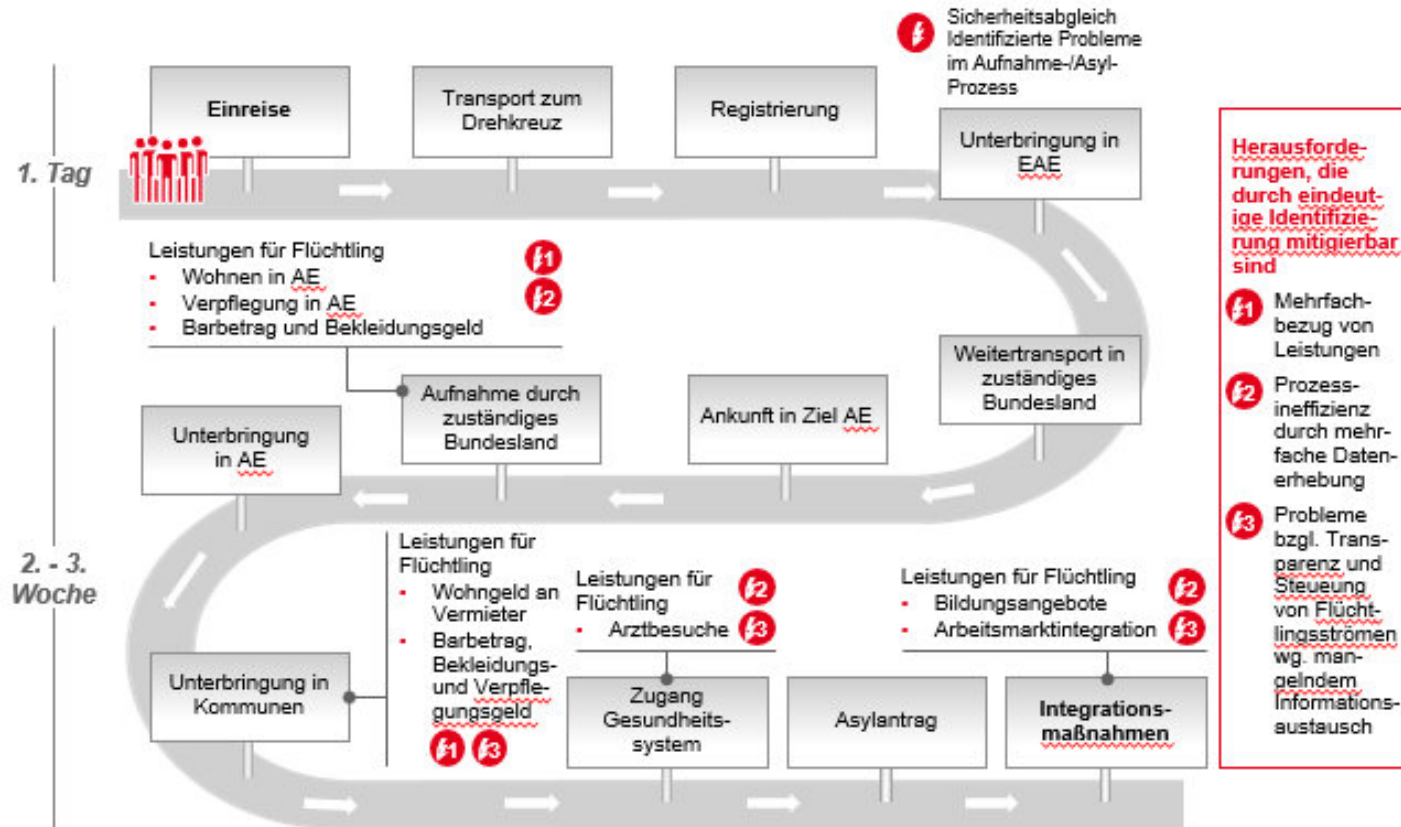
Sicherheitsabgleich Identifizierte Probleme im Aufnahme-/Asyl-Prozess

1. Tag

Einreise

Transport zum Drehkreuz

Registrierung

Unterbringung in EAE

Herausforderungen, die durch eindeutige Identifizierung mitigierbar sind

1 Mehrfachbezug von Leistungen

2 Prozessineffizienz durch mehrfache Datenerhebung

3 Probleme bzgl. Transparenz und Steueung von Flüchtlingsströmen wg. mangelndem Informationsaustausch

Leistungen für Flüchtling
- Wohnen in AE
- Verpflegung in AE
- Barbetrag und Bekleidungsgeld

1 2

Weitertransport in zuständiges Bundesland

Ankunft in Ziel AE

Aufnahme durch zuständiges Bundesland

Unterbringung in AE

2. - 3. Woche

Leistungen für Flüchtling
- Wohngeld an Vermieter
- Barbetrag, Bekleidungs- und Verpflegungsgeld

1 3

Leistungen für Flüchtling
- Arztbesuche

2 3

Leistungen für Flüchtling
- Bildungsangebote
- Arbeitsmarktintegration

2 3

Unterbringung in Kommunen

Zugang Gesundheitssystem

Asylantrag

Integrationsmaßnahmen